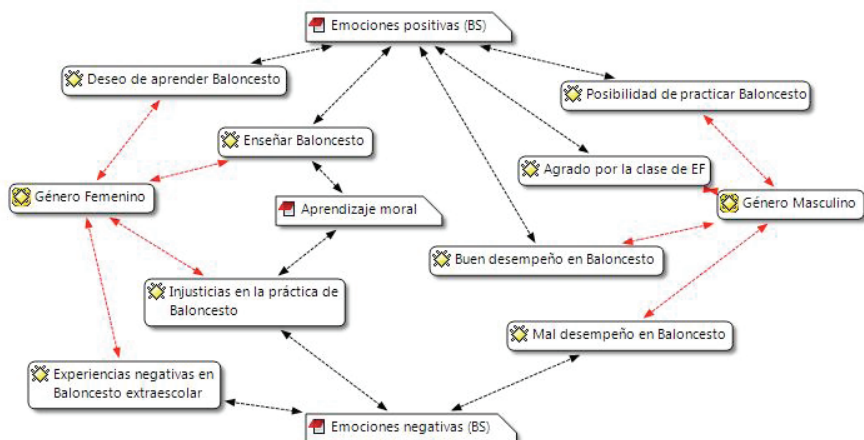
Emociones positivas (BS)

Deseo de aprender Baloncesto

Posibilidad de practicar Baloncesto

Enseñar Baloncesto

Agrado por la clase de EF

Género Femenino

Género Masculino

Aprendizaje moral

Buen desempeño en Baloncesto

Injusticias en la práctica de Baloncesto

Mal desempeño en Baloncesto

Experiencias negativas en Baloncesto extraescolar

Emociones negativas (BS)